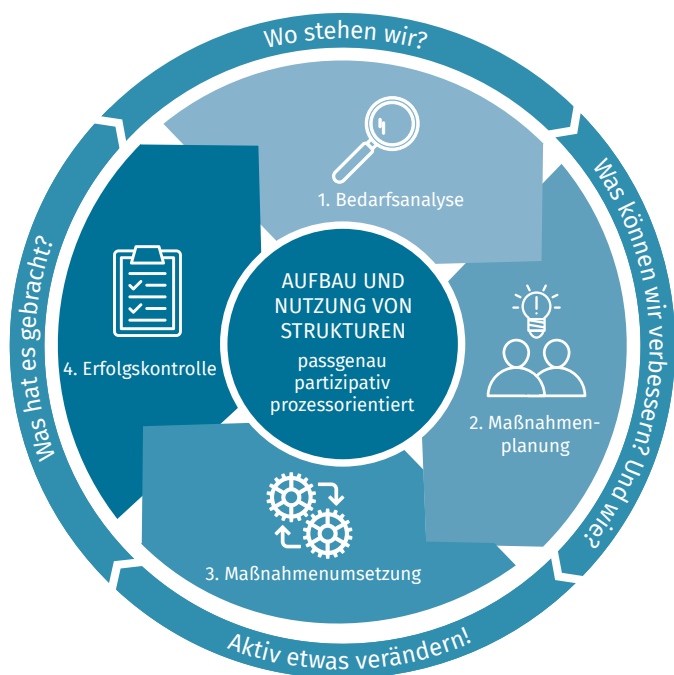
Wo stehen wir?

Was können wir verbessern? Und wie?

Aktiv etwas verändern!

Was hat es gebracht?

1. Bedarfsanalyse

2. Maßnahmenplanung

3. Maßnahmenumsetzung

4. Erfolgskontrolle

AUFBAU UND NUTZUNG VON STRUKTUREN

passgenau
partizipativ
prozessorientiert